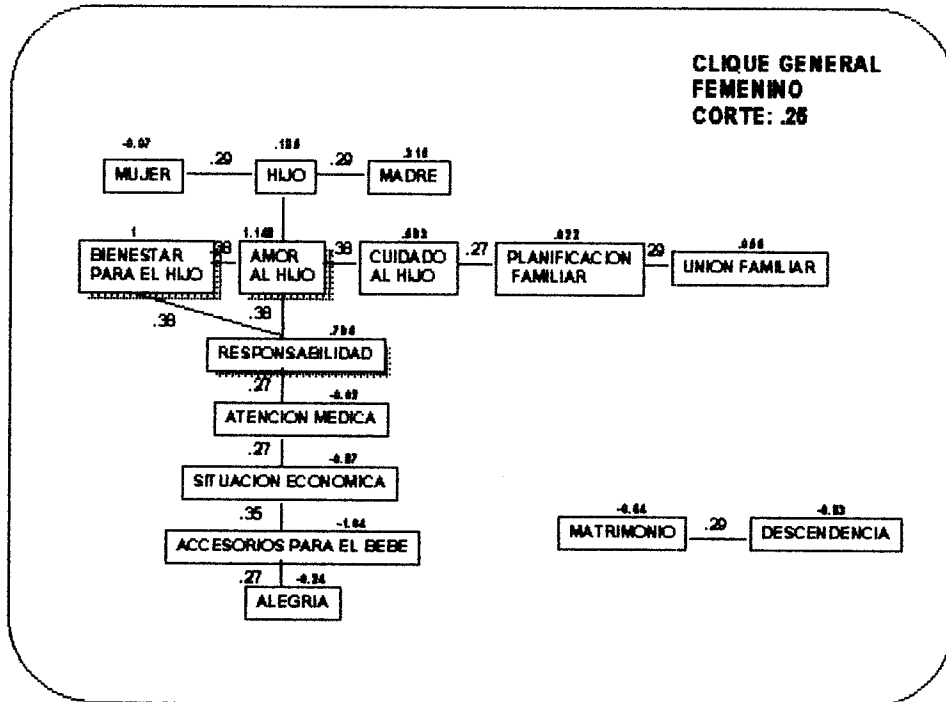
CLIQUE GENERAL
FEMENINO
CORTE: .25

-0.07
MUJER
.29
.155
HIJO
.29
.316
MADRE

1
BIENESTAR PARA EL HIJO
.38
1.148
AMOR AL HIJO
.38
.002
CUIDADO AL HIJO
.27
.022
PLANIFICACION FAMILIAR
.29
.056
UNION FAMILIAR

.38
.38
.794
RESPONSABILIDAD
.27
-0.02
ATENCION MEDICA
.27
-0.87
SITUACION ECONOMICA
.35
-1.04
ACCESORIOS PARA EL BEBE
.27
-0.34
ALEGRIA

-0.64
MATRIMONIO
.29
-0.13
DESCENDENCIA